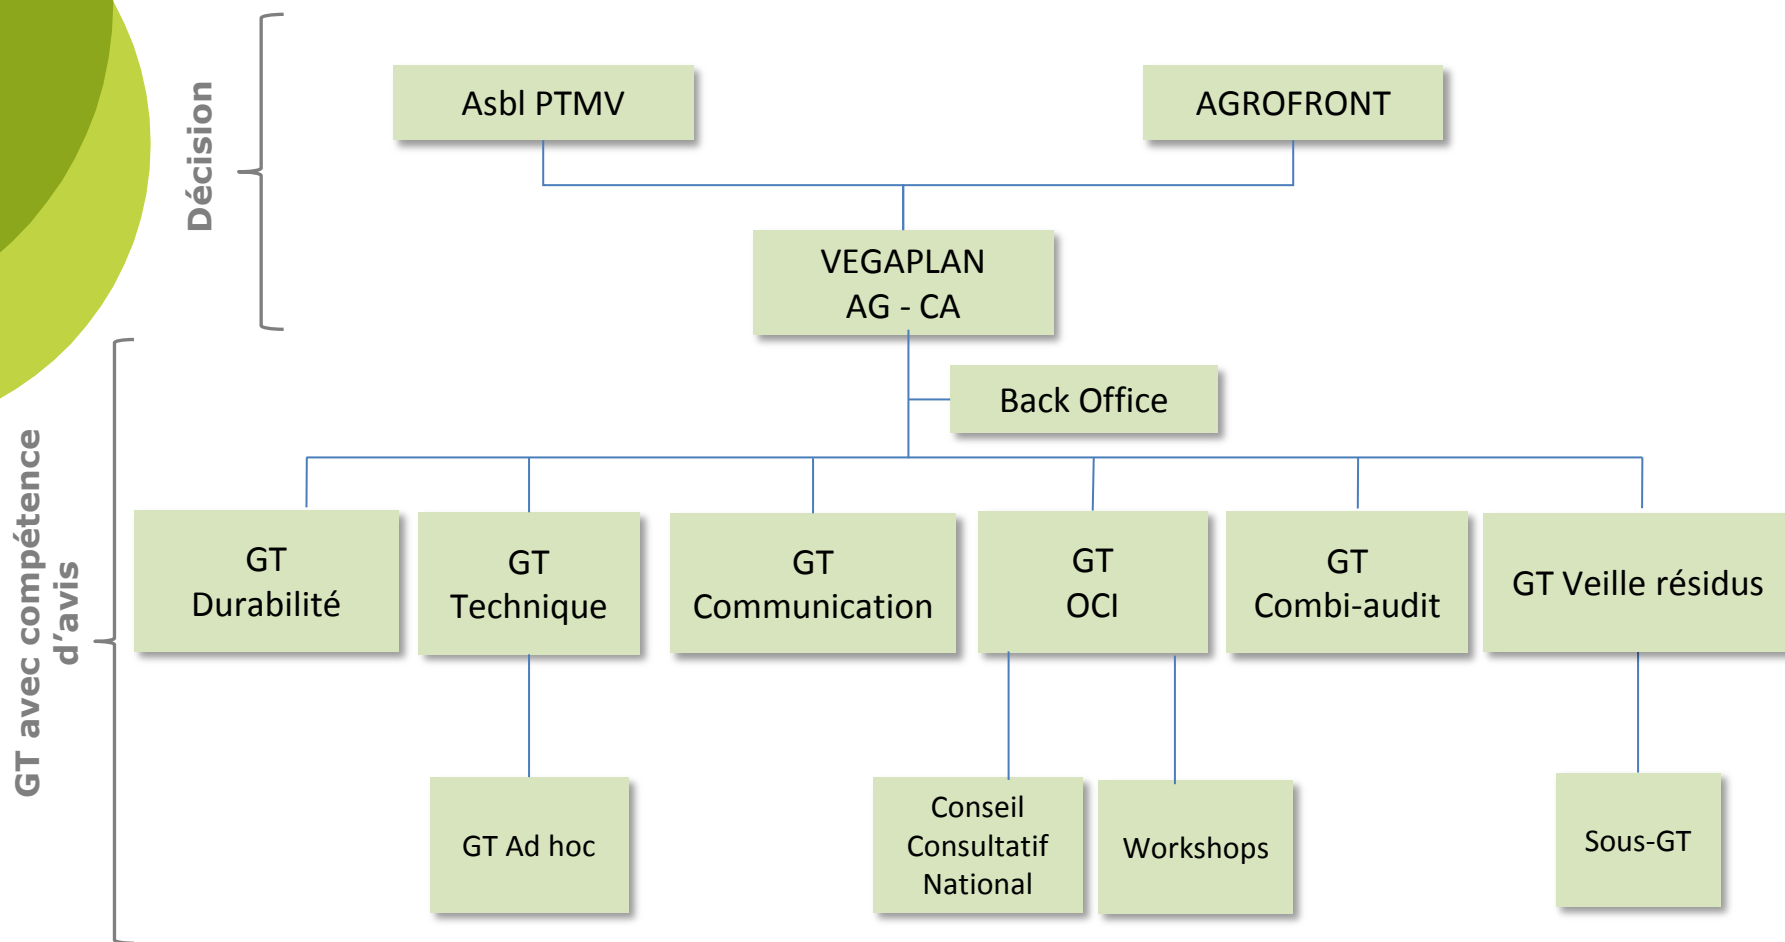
Décision

Asbl PTMV

AGROFRONT

VEGAPLAN
AG - CA

Back Office

GT avec compétence d'avis

GT
Durabilité

GT
Technique

GT
Communication

GT
OCI

GT
Combi-audit

GT Veille résidus

GT Ad hoc

Conseil
Consultatif
National

Workshops

Sous-GT